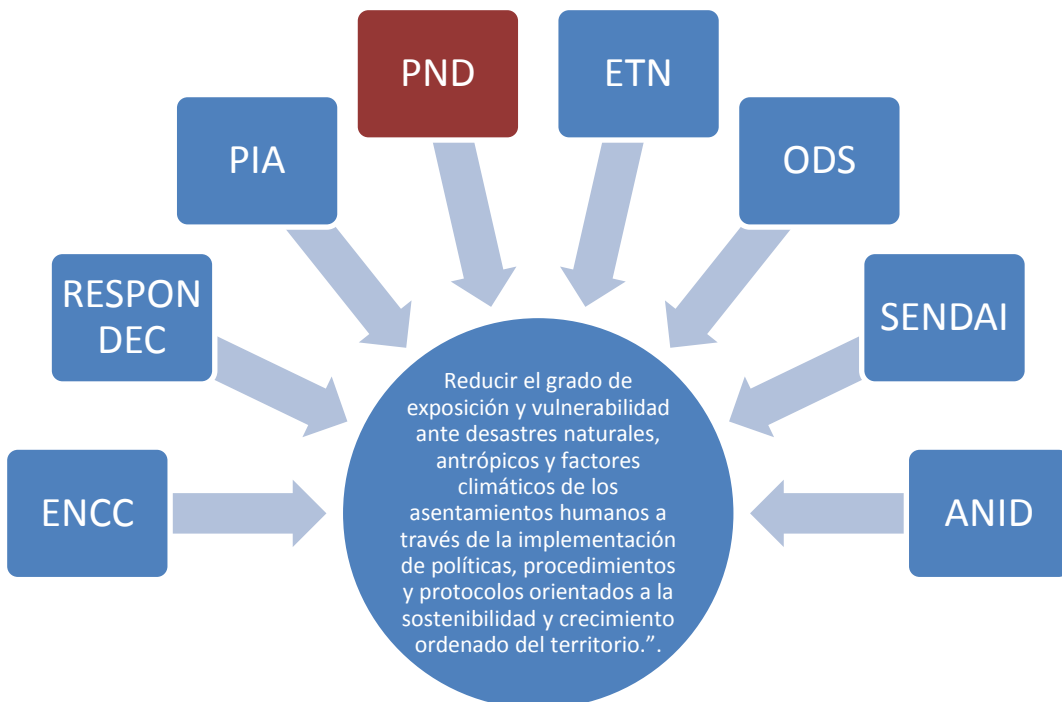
PND

ETN

PIA

ODS

RESPON DEC

SENDAI

ENCC

ANID

Reducir el grado de exposición y vulnerabilidad ante desastres naturales, antrópicos y factores climáticos de los asentamientos humanos a través de la implementación de políticas, procedimientos y protocolos orientados a la sostenibilidad y crecimiento ordenado del territorio.”.